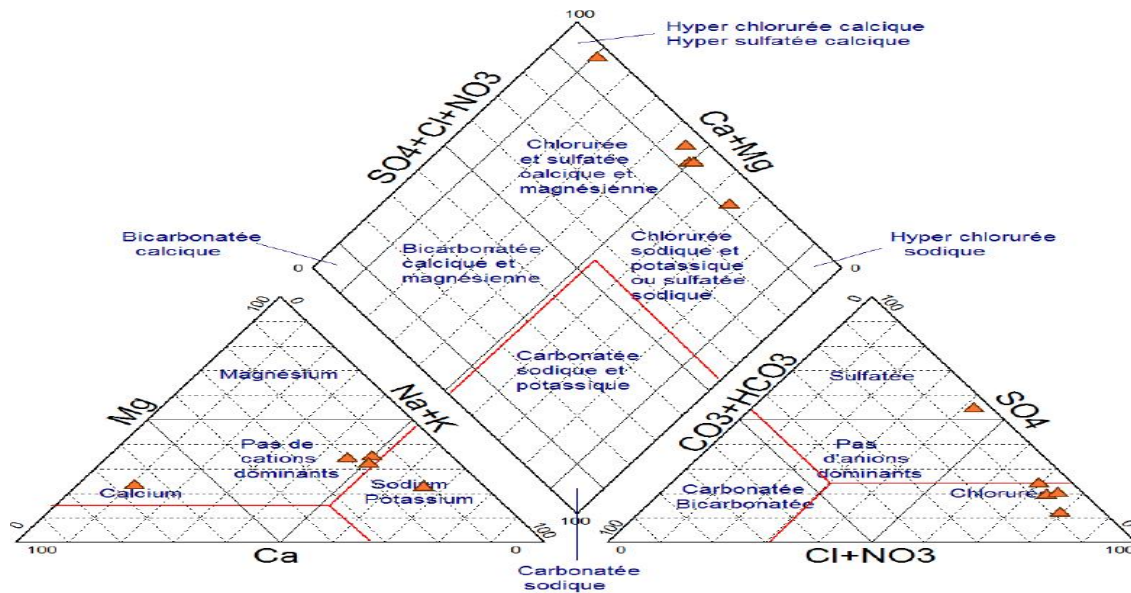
100

Hyper chlorurée calcique
Hyper sulfatée calcique

SO4+Cl+NO3

Ca+Mg

Chlorurée et sulfatée calcique et magnésienne

Bicarbonatée calcique

Bicarbonatée calcique et magnésienne

Chlorurée sodique et potassique ou sulfatée sodique

Hyper chlorurée sodique

0

0

Carbonatée sodique et potassique

100

100

Magnésium

Mg

Na+K

Pas de cations dominants

Calcium

Sodium Potassium

CO3+HCO3

SO4

Sulfatée

Pas d'anions dominants

Carbonatée Bicarbonatée

Chlorurée

0

100

100

0

100

Ca

0

100

Cl+NO3

100

Carbonatée sodique